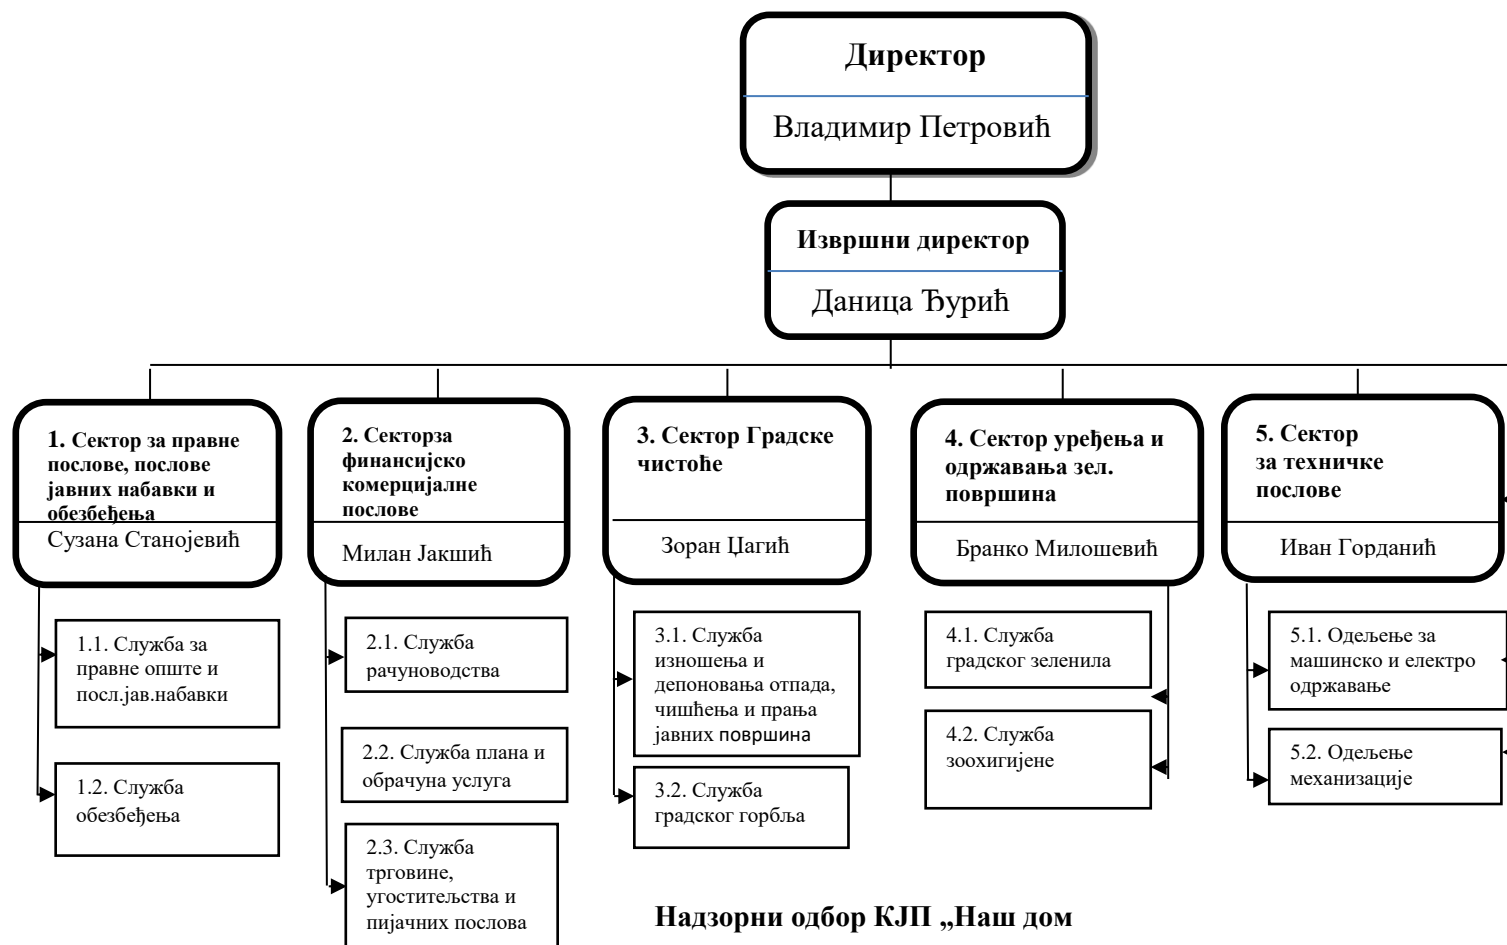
Директор

Владимир Петровић

Извршни директор

Даница Ђурић

1. Сектор за правне послове, послове јавних набавки и обезбеђења

Сузана Станојевић

2. Секторза финансијско комерцијалне послове

Милан Јакшић

3. Сектор Градске чистоће

Зоран Цагић

4. Сектор уређења и одржавања зел. површина

Бранко Милошевић

5. Сектор за техничке послове

Иван Горданић

1.1. Служба за правне опште и посл.јав.набавки

1.2. Служба обезбеђења

2.1. Служба рачуноводства

2.2. Служба плана и обрачуна услуга

2.3. Служба трговине, угоститељства и пијачних послова

3.1. Служба изношења и депоновања отпада, чишћења и прања јавних површина

3.2. Служба градског горбља

4.1. Служба градског зеленила

4.2. Служба зоохигијене

5.1. Одељење за машинско и електро одржавање

5.2. Одељење механизације

Надзорни одбор КЈП „Наш дом